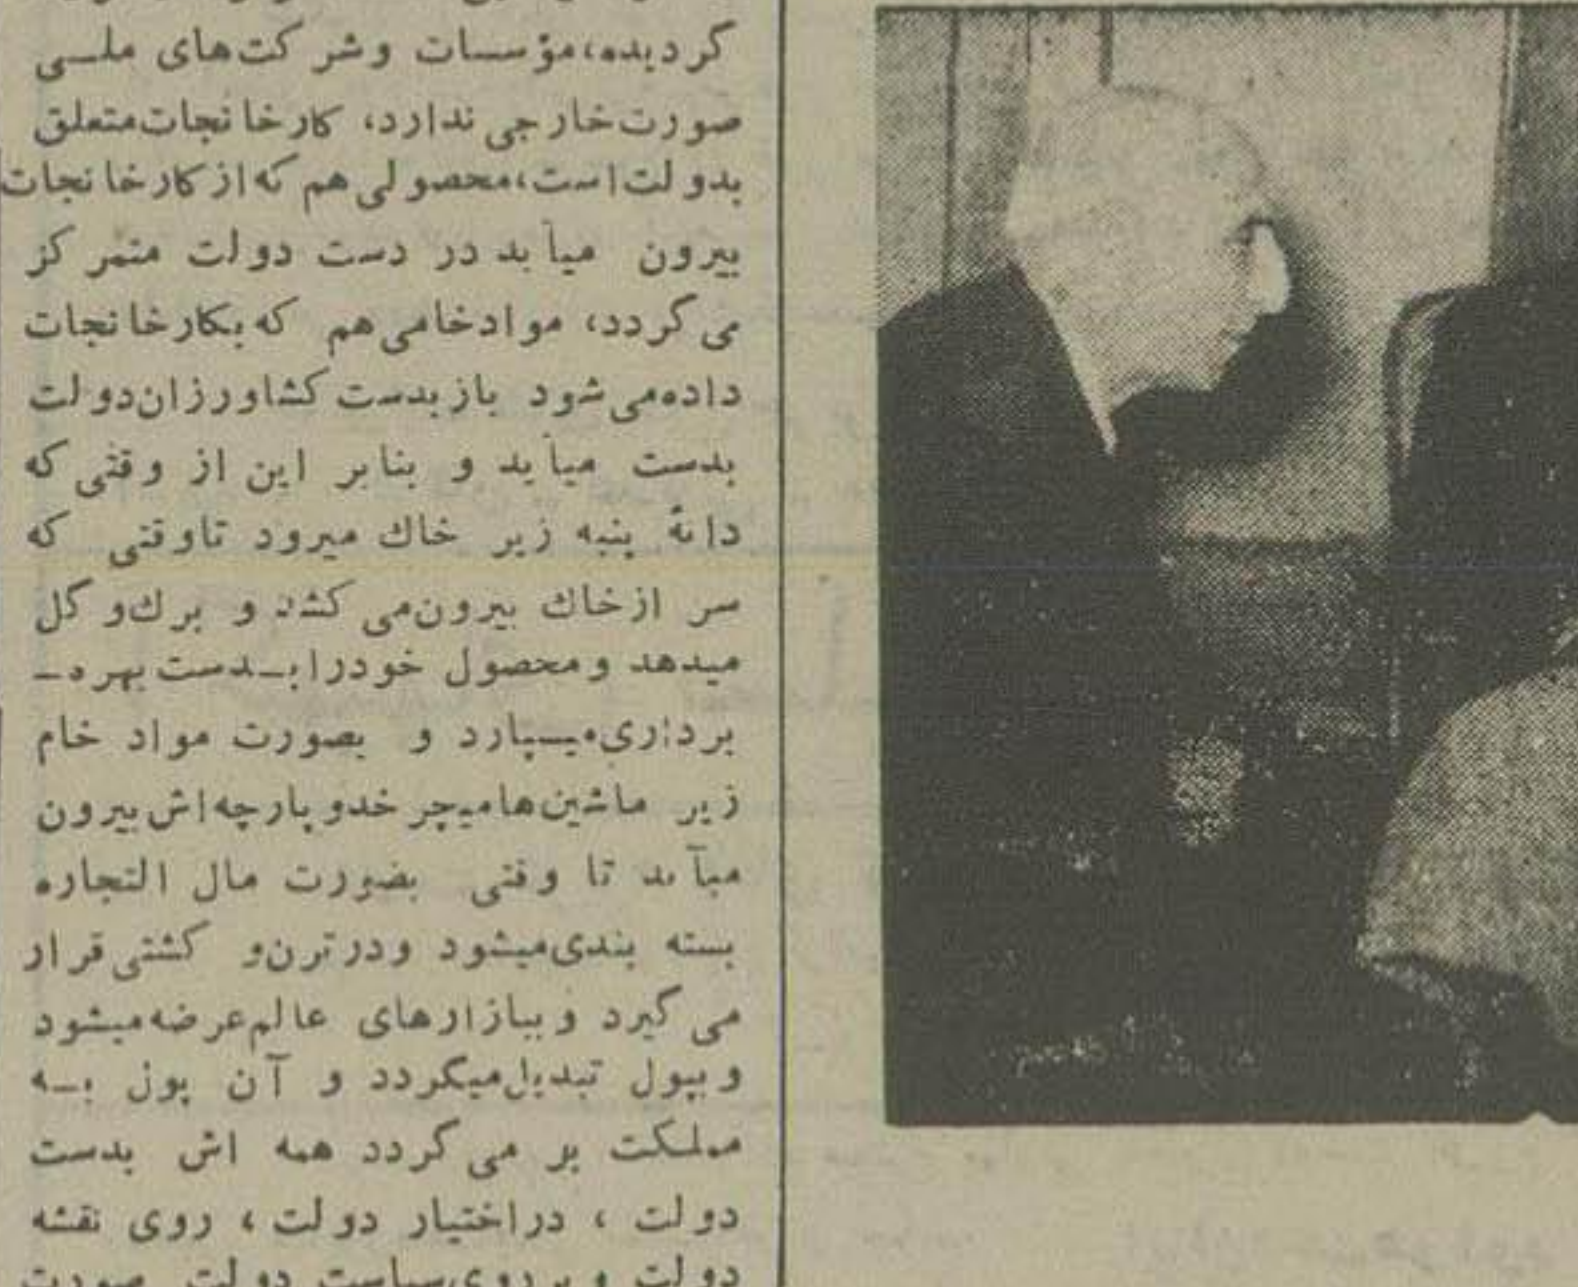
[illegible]
گردیده، مؤسسات وشرکت‌های ملی صورت خارجی ندارد، کارخانجات متعلق بدولت است، محصولی هم که از کارخانجات بیرون میآید در دست دولت متمرکز می‌گردد، موادخامی هم که بکارخانجات داده‌می‌شود بازبدست کشاورزان‌دولت بدست میآید و بنابر این از وقتی که دانهٔ پنبه زیر خاك میرود تاوقتی که سر ازخاك بیرون‌می کشد و برك‌وگل میدهد ومحصول خودرا بدست بهره‌برداری‌میسپارد و بصورت مواد خام زیر ماشین‌هامیچرخدو پارچه‌اش بیرون میآید تا وقتی بصورت مال التجاره بسته بندی‌میشود ودرترن‌و کشتی‌قرار می‌گیرد وببازارهای عالم‌عرضه‌میشود وبپول تبدیل‌میگردد و آن پول بمملکت بر می‌گردد همه اش بدست دولت ، دراختیار دولت ، روی نقشه دولت و بر روی سیاست دولت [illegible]